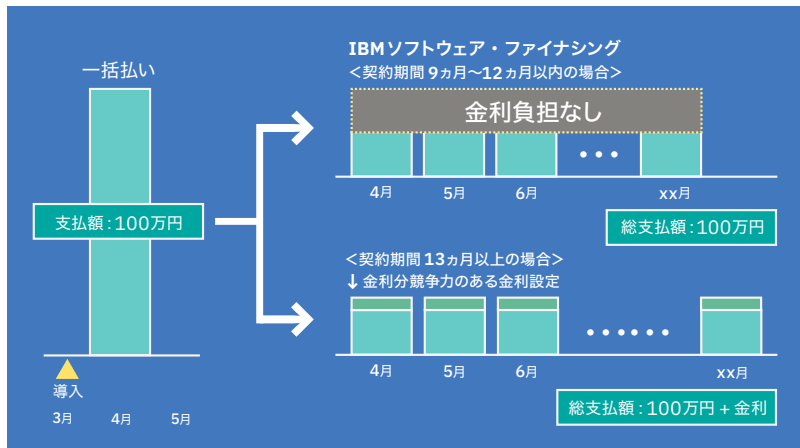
一括払い

支払額：100万円

導入

3月 4月 5月

IBMソフトウェア・ファイナシング
＜契約期間 9ヵ月〜12ヵ月以内の場合＞

金利負担なし

• • •

4月 5月 6月 xx月

総支払額：100万円

＜契約期間 13ヵ月以上の場合＞
↓ 金利分競争力のある金利設定

• • • • • •

4月 5月 6月 xx月

総支払額：100万円＋金利